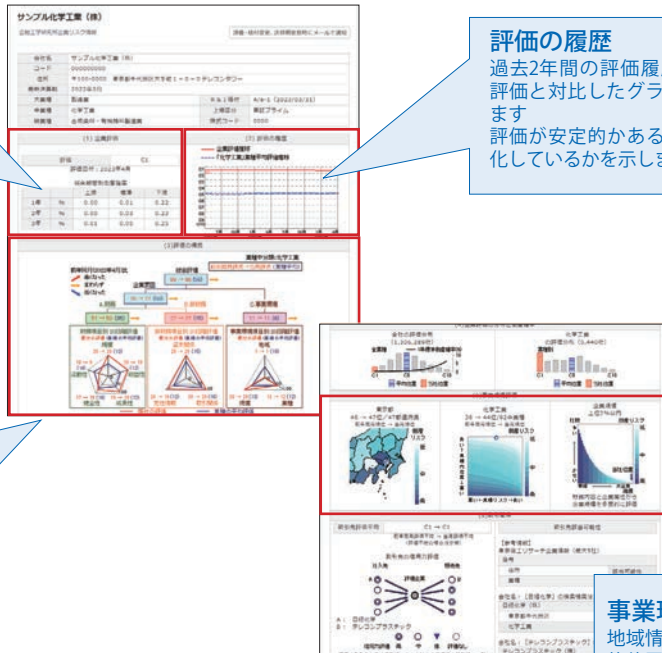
サンプル化学工業（株）

企業信用リスク情報

評価・格付変更、決算期変更時にメールで通知

| 会社名 | サンプル化学工業（株） |
|---|---|
| コード | 000000000 |
| 住所 | 〒100-0005 東京都千代田区丸の内1-5-1 テレコンタワー |
| 業種 | 製造業 |
| 中業種 | 化学工業 |
| 小業種 | 合成染料・有機顔料製造業 |

(1) 企業評価

評価 C1

評価日付：2022年4月

(2) 評価の推移

(3) 評価の構成

評価の履歴

過去2年間の評価履歴、評価と対比したグラ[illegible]ます

評価が安定的かある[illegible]化しているかを示しま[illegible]

事業環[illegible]

地域情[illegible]